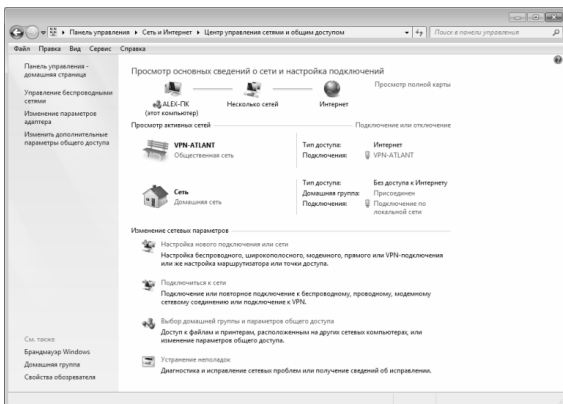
« Панель управления ▸ Сеть и Интернет ▸ Центр управления сетями и общим доступом

Поиск в панели управления

Файл Правка Вид Сервис Справка

Панель управления - домашняя страница

Управление беспроводными сетями

Изменение параметров адаптера

Изменить дополнительные параметры общего доступа

Просмотр основных сведений о сети и настройка подключений

Просмотр полной карты

ALEX-ПК (этот компьютер)

Несколько сетей

Интернет

Просмотр активных сетей

Подключение или отключение

VPN-ATLANT
Общественная сеть

Тип доступа: Интернет
Подключения: VPN-ATLANT

Сеть
Домашняя сеть

Тип доступа: Без доступа к Интернету
Домашняя группа: Присоединен
Подключения: Подключение по локальной сети

Изменение сетевых параметров

Настройка нового подключения или сети
Настройка беспроводного, широкополосного, модемного, прямого или VPN-подключения или же настройка маршрутизатора или точки доступа.

Подключиться к сети
Подключение или повторное подключение к беспроводному, проводному, модемному сетевому соединению или подключение к VPN.

Выбор домашней группы и параметров общего доступа
Доступ к файлам и принтерам, расположенным на других сетевых компьютерах, или изменение параметров общего доступа.

Устранение неполадок
Диагностика и исправление сетевых проблем или получение сведений об исправлении.

См. также
Брандмауэр Windows
Домашняя группа
Свойства обозревателя